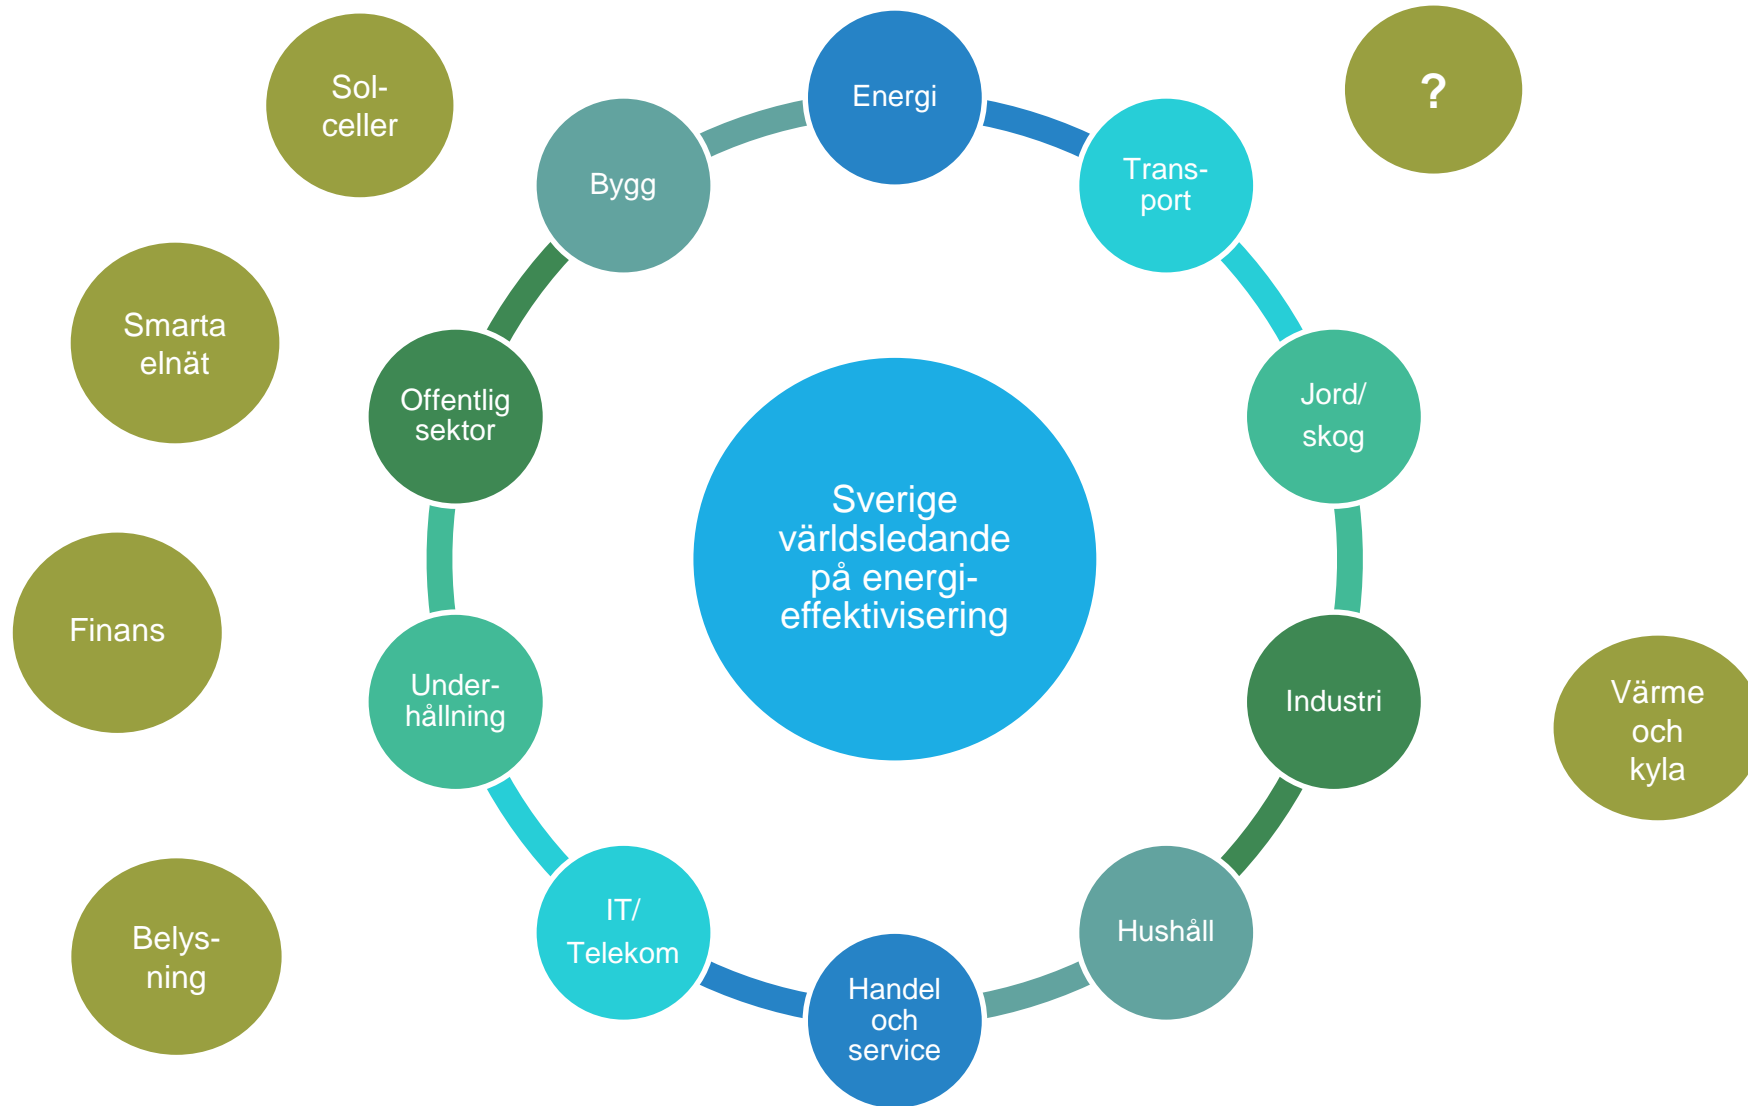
Sol-celler

Energi

?

Bygg

Transport

Smarta elnät

Offentlig sektor

Jord/ skog

Sverige världsledande på energieffektivisering

Finans

Industri

Värme och kyla

Underhållning

IT/ Telekom

Hushåll

Belysning

Handel och service